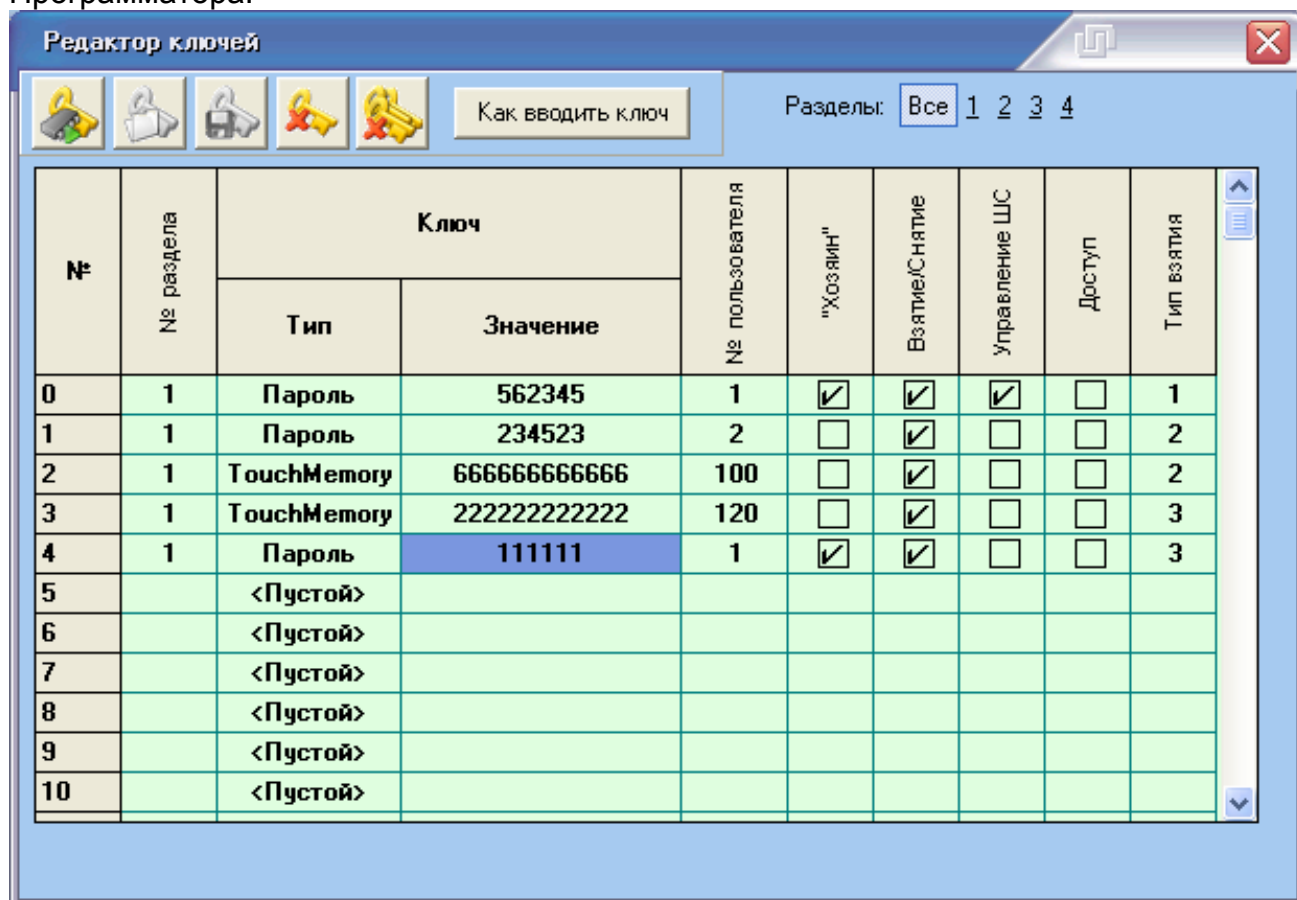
Программатора.

Редактор ключей

Как вводить ключ

Разделы: Все 1 2 3 4

| № | № раздела | Ключ Тип | Ключ Значение | № пользователя | "Хозяин" | Взятие/Снятие | Управление ШС | Доступ | Тип взятия |
|---|---|---|---|---|---|---|---|---|---|
| 0 | 1 | Пароль | 562345 | 1 | ☑ | ☑ | ☑ | ☐ | 1 |
| 1 | 1 | Пароль | 234523 | 2 | ☐ | ☑ | ☐ | ☐ | 2 |
| 2 | 1 | TouchMemory | 666666666666 | 100 | ☐ | ☑ | ☐ | ☐ | 2 |
| 3 | 1 | TouchMemory | 222222222222 | 120 | ☐ | ☑ | ☐ | ☐ | 3 |
| 4 | 1 | Пароль | 111111 | 1 | ☑ | ☑ | ☐ | ☐ | 3 |
| 5 | | <Пустой> | | | | | | | |
| 6 | | <Пустой> | | | | | | | |
| 7 | | <Пустой> | | | | | | | |
| 8 | | <Пустой> | | | | | | | |
| 9 | | <Пустой> | | | | | | | |
| 10 | | <Пустой> | | | | | | | |